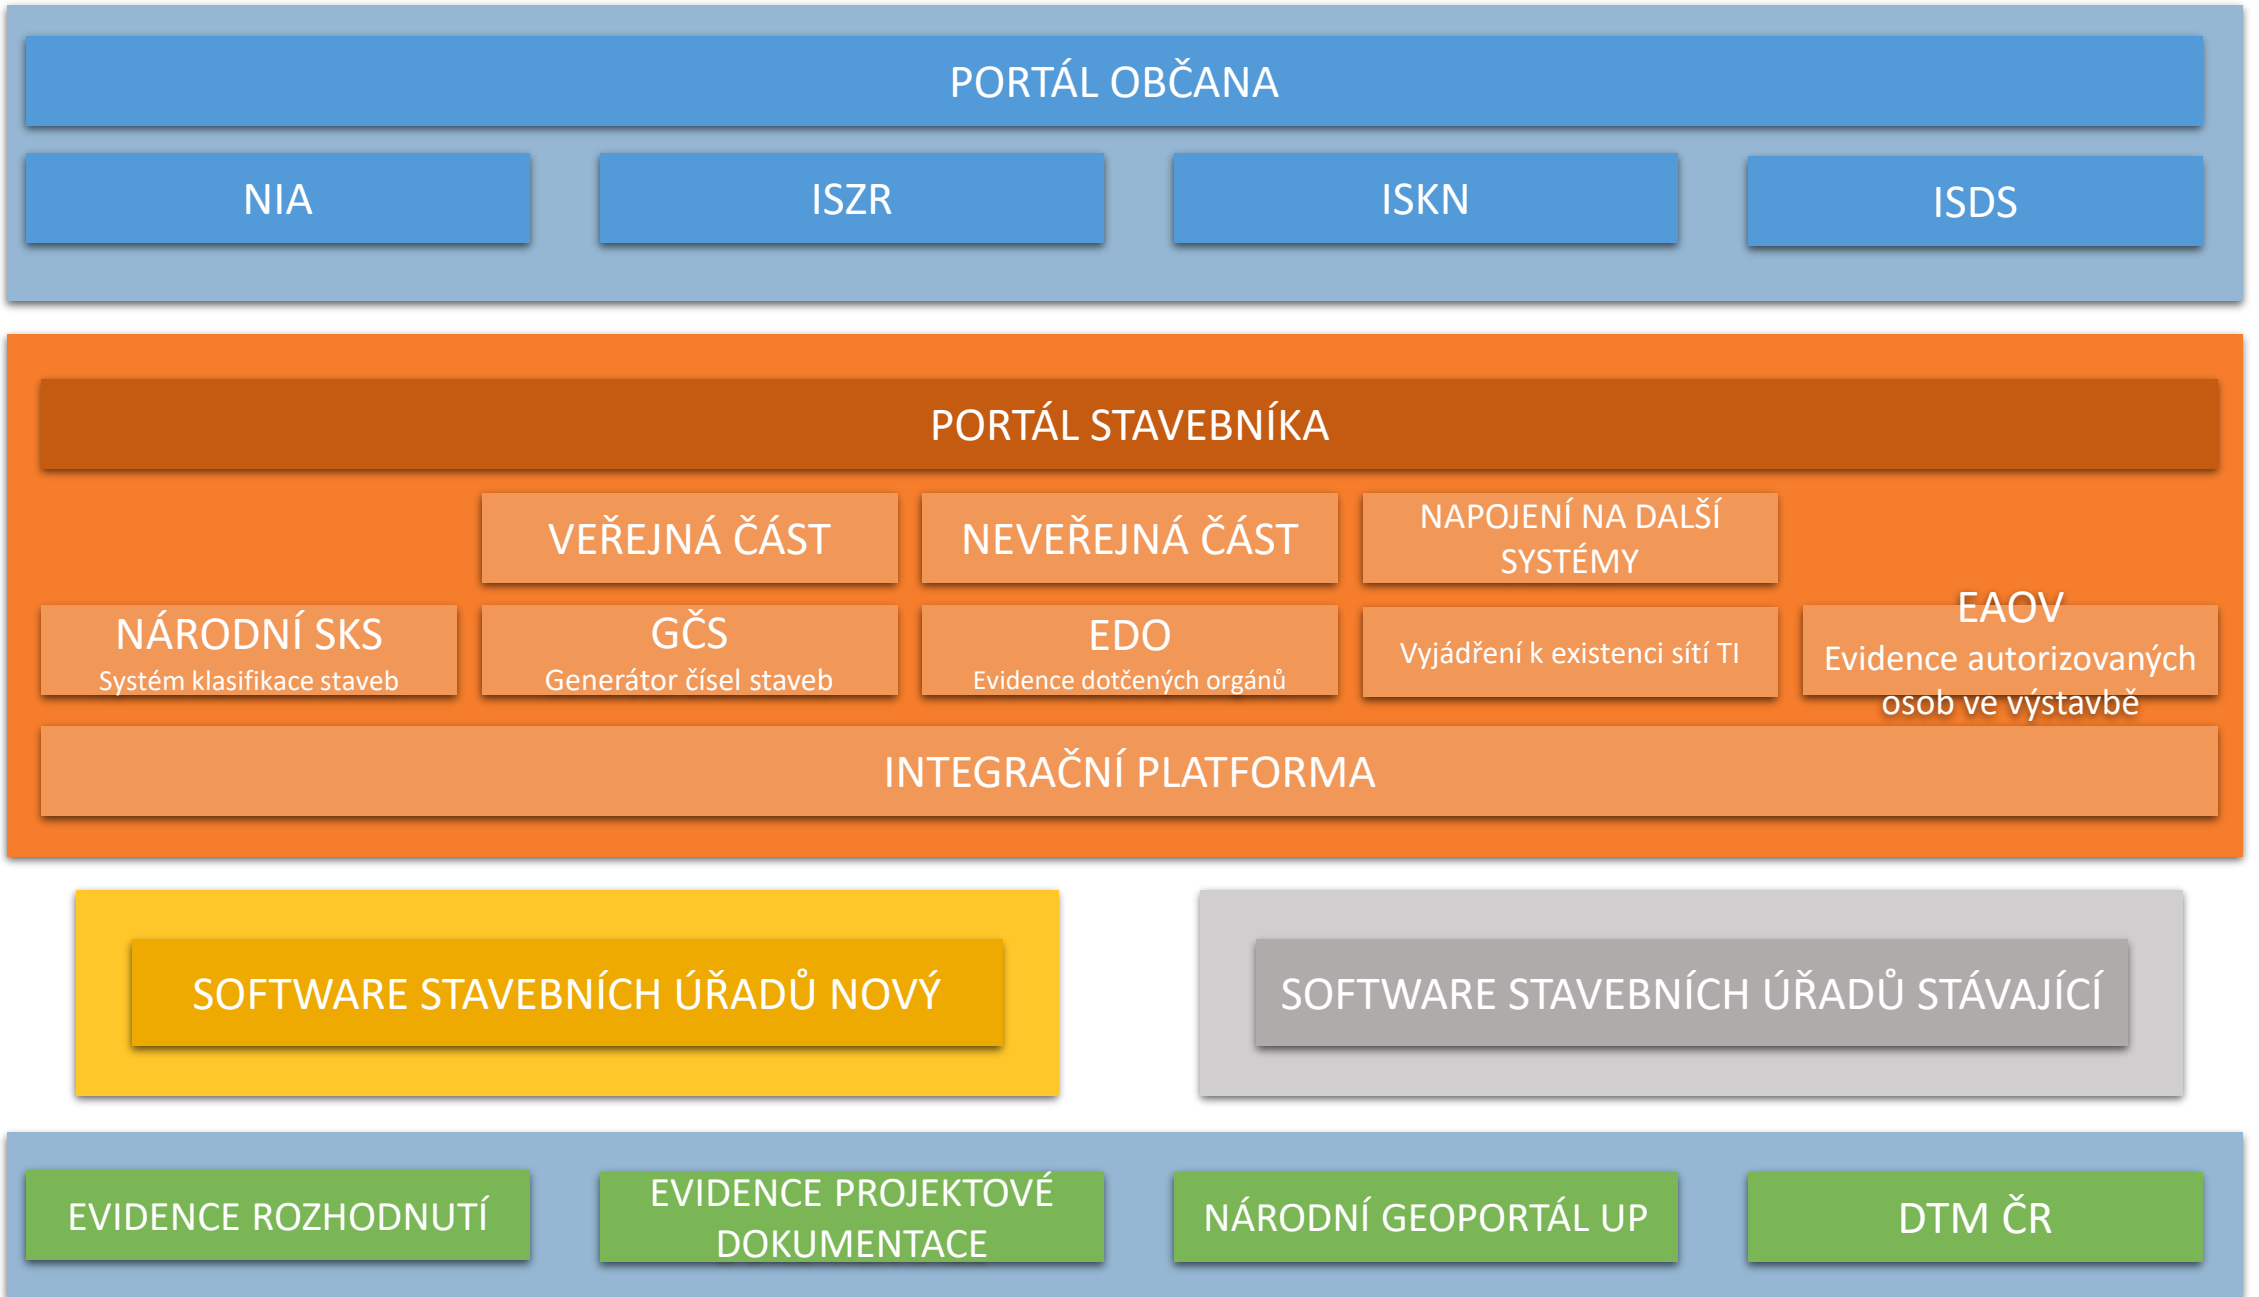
PORTÁL OBČANA

NIA

ISZR

ISKN

ISDS

PORTÁL STAVEBNÍKA

VEŘEJNÁ ČÁST

NEVEŘEJNÁ ČÁST

NAPOJENÍ NA DALŠÍ SYSTÉMY

NÁRODNÍ SKS
Systém klasifikace staveb

GČS
Generátor čísel staveb

EDO
Evidence dotčených orgánů

Vyjádření k existenci sítí TI

EAOV
Evidence autorizovaných osob ve výstavbě

INTEGRAČNÍ PLATFORMA

SOFTWARE STAVEBNÍCH ÚŘADŮ NOVÝ

SOFTWARE STAVEBNÍCH ÚŘADŮ STÁVAJÍCÍ

EVIDENCE ROZHODNUTÍ

EVIDENCE PROJEKTOVÉ DOKUMENTACE

NÁRODNÍ GEOPORTÁL UP

DTM ČR